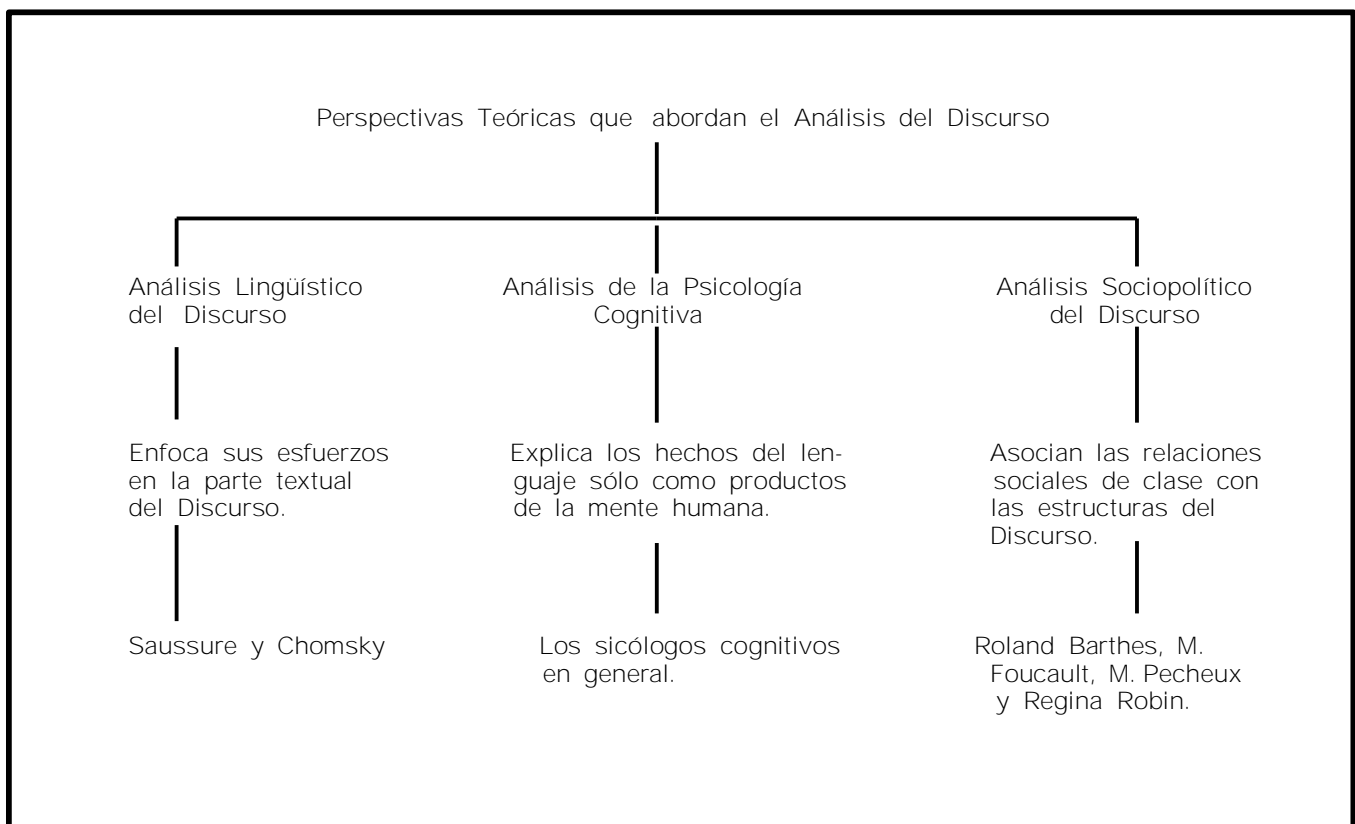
Perspectivas Teóricas que abordan el Análisis del Discurso

Análisis Lingüístico del Discurso

Enfoca sus esfuerzos en la parte textual del Discurso.

Saussure y Chomsky

Análisis de la Psicología Cognitiva

Explica los hechos del lenguaje sólo como productos de la mente humana.

Los sicólogos cognitivos en general.

Análisis Sociopolítico del Discurso

Asocian las relaciones sociales de clase con las estructuras del Discurso.

Roland Barthes, M. Foucault, M. Pecheux y Regina Robin.